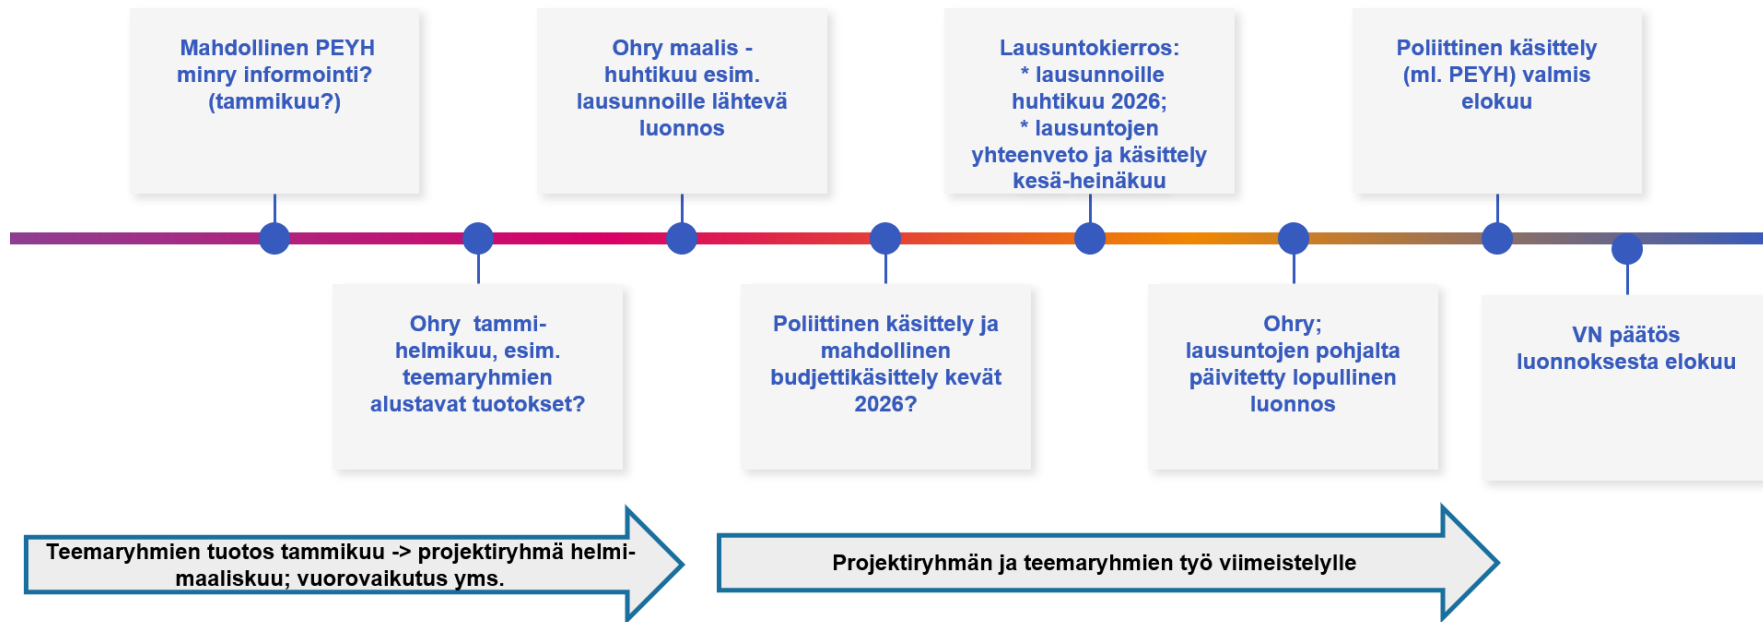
Mahdollinen PEYH minry informointi? (tammikuu?)

Ohry tammi-helmikuu, esim. teemaryhmien alustavat tuotokset?

Ohry maalis - huhtikuu esim. lausunnoille lähtevä luonnos

Poliittinen käsittely ja mahdollinen budjettikäsittely kevät 2026?

Lausuntokierros:
* lausunnoille huhtikuu 2026;
* lausuntojen yhteenveto ja käsittely kesä-heinäkuu

Ohry; lausuntojen pohjalta päivitetty lopullinen luonnos

Poliittinen käsittely (ml. PEYH) valmis elokuu

VN päätös luonnoksesta elokuu

Teemaryhmien tuotos tammikuu -> projektiryhmä helmi-maaliskuu; vuorovaikutus yms.

Projektiryhmän ja teemaryhmien työ viimeistelylle